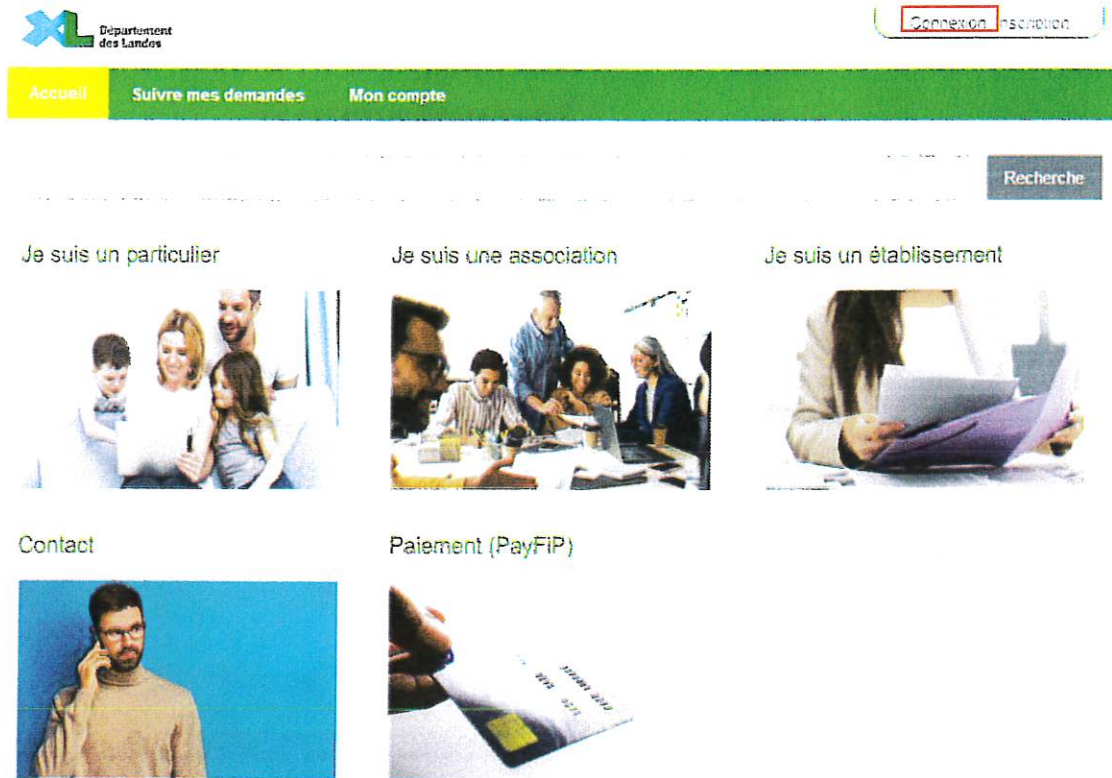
XL Département des Landes

Connexion Inscription

Accueil Suivre mes demandes Mon compte

Recherche

Je suis un particulier

Je suis une association

Je suis un établissement

Contact

Paiement (PayFIP)